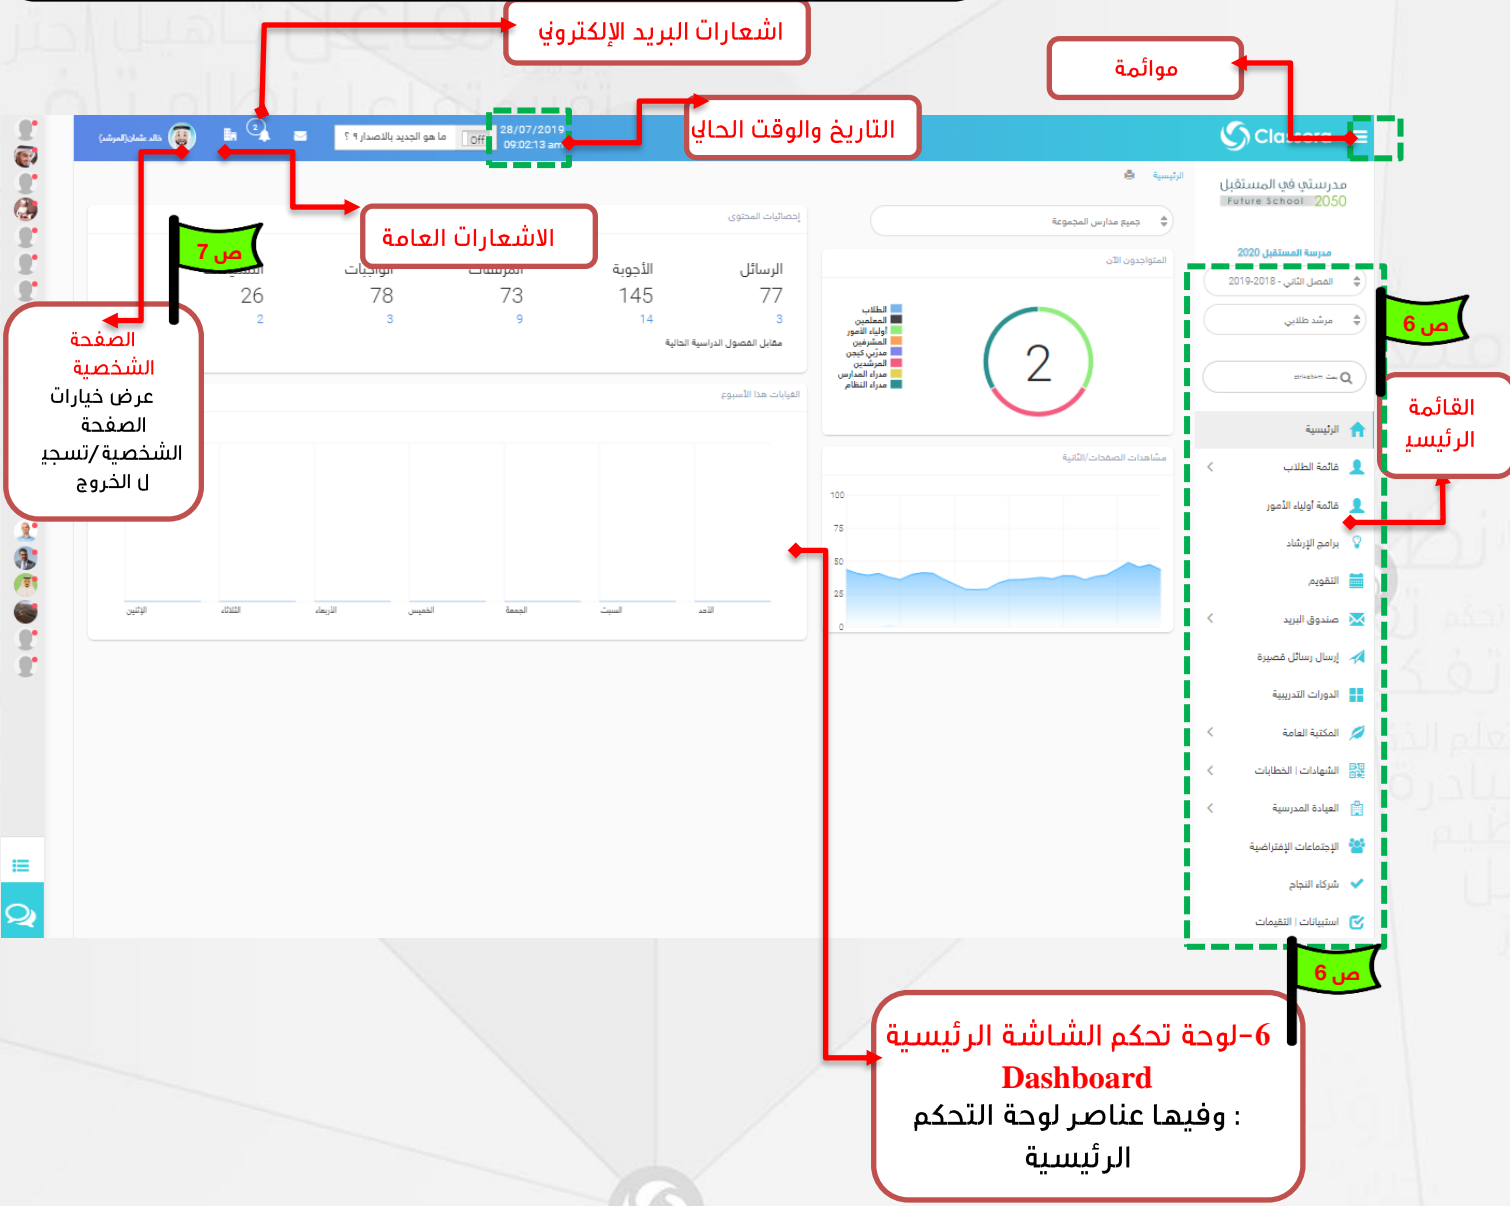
اشعارات البريد الإلكتروني

موائمة

التاريخ والوقت الحالي

28/07/2019
09:02:13 am

Off

ما هو الجديد بالاصدار ؟ ؟

خالد عثمان(المرشد)

Classera

الاشعارات العامة

ص 7

الصفحة الشخصية
عرض خيارات الصفحة الشخصية/تسجيل الخروج

إحصائيات المحتوى

الرسائل 77 3
الأجوبة 145 14
المرسلات 73 9
الواجبات 78 3
26 2

مقابل الفصول الدراسية الحالية

الغيابات هذا الأسبوع

الإثنين الثلاثاء الأربعاء الخميس الجمعة السبت الأحد

الرئيسية

مدرستي في المستقبل
Future School 2050

مدرسة المستقبل 2020

جميع مدارس المجموعة

المتواجدون الآن

الطلاب
المعلمين
أولياء الأمور
المشرفين
مدربي كيجن
المرشدين
مدراء المدارس
مدراء النظام

2

مشاهدات الصفحات/الثانية

100
75
50
25
0

الفصل الثاني - 2019-2018

مرشد طلاب

ص 6

القائمة الرئيسي

الرئيسية
قائمة الطلاب
قائمة أولياء الأمور
برامج الإرشاد
التقويم
صندوق البريد
إرسال رسائل قصيرة
الدورات التدريبية
المكتبة العامة
الشهادات | الخطابات
العيادة المدرسية
الإجتماعات الإفتراضية
شركاء النجاح
استبيانات | التقييمات

ص 6

6-لوحة تحكم الشاشة الرئيسية
Dashboard
وفيها عناصر لوحة التحكم :
الرئيسية